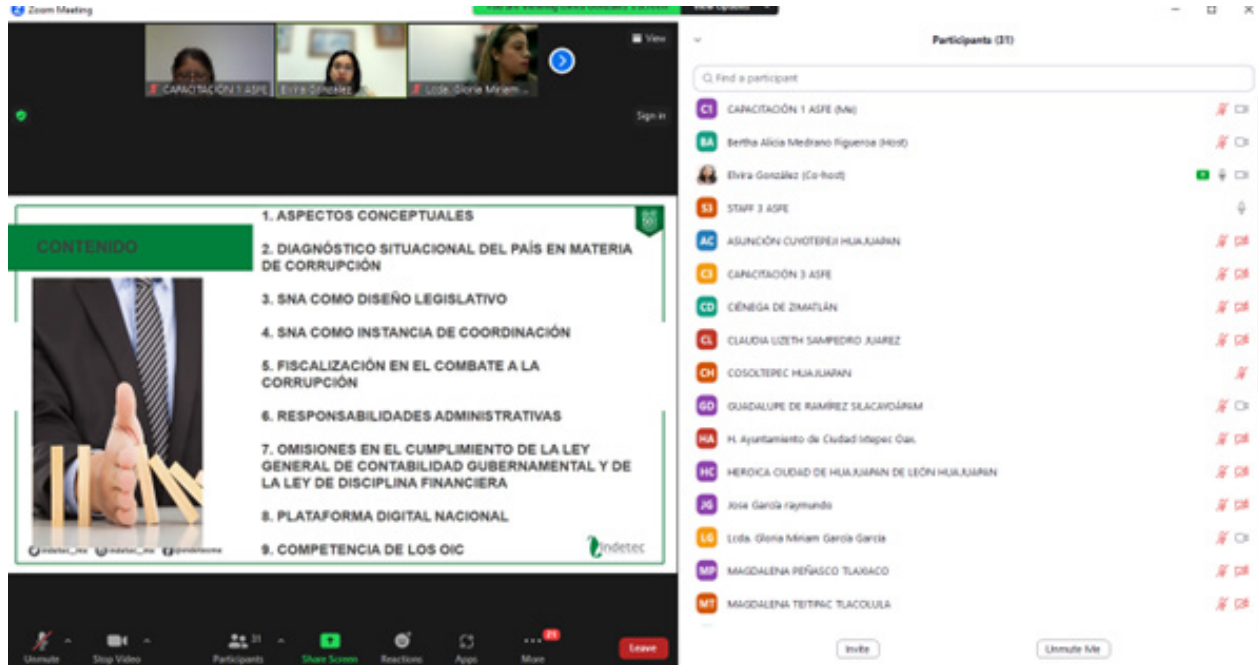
Zoom Meeting

CAPACITACIÓN 1 ASFE
Elvira González
Lcda. Gloria Miriam...

View

Sign in

CONTENIDO

1. ASPECTOS CONCEPTUALES

2. DIAGNÓSTICO SITUACIONAL DEL PAÍS EN MATERIA DE CORRUPCIÓN

3. SNA COMO DISEÑO LEGISLATIVO

4. SNA COMO INSTANCIA DE COORDINACIÓN

5. FISCALIZACIÓN EN EL COMBATE A LA CORRUPCIÓN

6. RESPONSABILIDADES ADMINISTRATIVAS

7. OMISIONES EN EL CUMPLIMIENTO DE LA LEY GENERAL DE CONTABILIDAD GUBERNAMENTAL Y DE LA LEY DE DISCIPLINA FINANCIERA

8. PLATAFORMA DIGITAL NACIONAL

9. COMPETENCIA DE LOS OIC

indetec_mx indetec_mx indetecmx

indetec

Unmute Stop Video Participants 31 Share Screen Reactions Apps More 21 Leave

Participants (31)

Find a participant

C1 CAPACITACIÓN 1 ASFE (Me)
BA Bertha Alicia Medrano Figueroa (Host)
Elvira González (Co-host)
S3 STAFF 3 ASFE
AC ASUNCIÓN CUYOTEPEJI HUAJUAPAN
C3 CAPACITACIÓN 3 ASFE
CD CIÉNEGA DE ZIMATLÁN
CL CLAUDIA LIZETH SAMPEDRO JUAREZ
CH COSOLTEPEC HUAJUAPAN
GD GUADALUPE DE RAMÍREZ SILACAYOÁPAM
HA H. Ayuntamiento de Ciudad Ixtepec Oax.
HC HEROICA CIUDAD DE HUAJUAPAN DE LEÓN HUAJUAPAN
JG Jose García raymundo
LG Lcda. Gloria Miriam García García
MP MAGDALENA PEÑASCO TLAXIACO
MT MAGDALENA TEITIPAC TLACOLULA

Invite Unmute Me